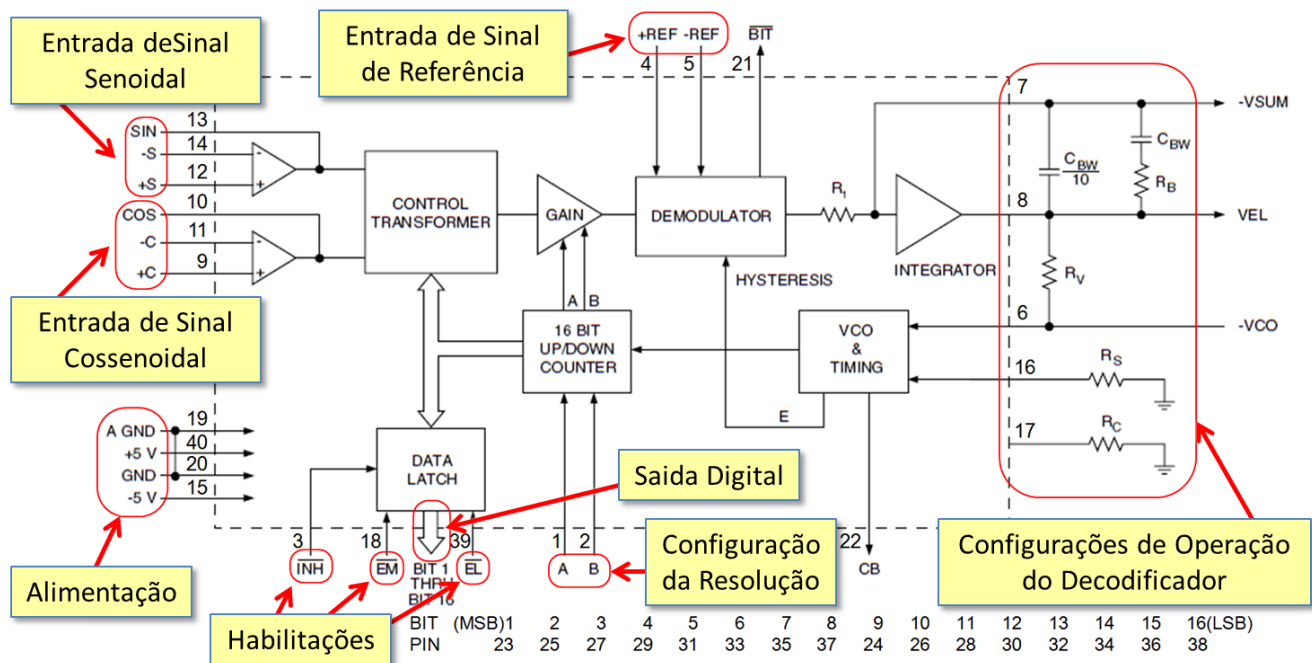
Entrada deSinal Senoidal

Entrada de Sinal de Referência

+REF -REF

$\overline{BIT}$

4 5 21

7

-VSUM

SIN 13
-S 14
+S 12

COS 10
-C 11
+C 9

CONTROL TRANSFORMER

GAIN

DEMODULATOR

$R_1$

$C_{BW}$

$\frac{C_{BW}}{10}$

$R_B$

8

VEL

HYSTERESIS

INTEGRATOR

$R_V$

A B

Entrada de Sinal Cossenoidal

16 BIT UP/DOWN COUNTER

VCO & TIMING

6

-VCO

$R_S$

16

E

A GND 19
+5 V 40
GND 20
-5 V 15

DATA LATCH

17

$R_C$

Saida Digital

Configuração da Resolução

Configurações de Operação do Decodificador

3 18 39 1 2 22

$\overline{INH}$ $\overline{EM}$ BIT 1 THRU BIT 16 $\overline{EL}$ A B CB

Alimentação

Habilitações

| BIT | (MSB)1 | 2 | 3 | 4 | 5 | 6 | 7 | 8 | 9 | 10 | 11 | 12 | 13 | 14 | 15 | 16(LSB) |
|---|---|---|---|---|---|---|---|---|---|---|---|---|---|---|---|---|
| PIN | 23 | 25 | 27 | 29 | 31 | 33 | 35 | 37 | 24 | 26 | 28 | 30 | 32 | 34 | 36 | 38 |